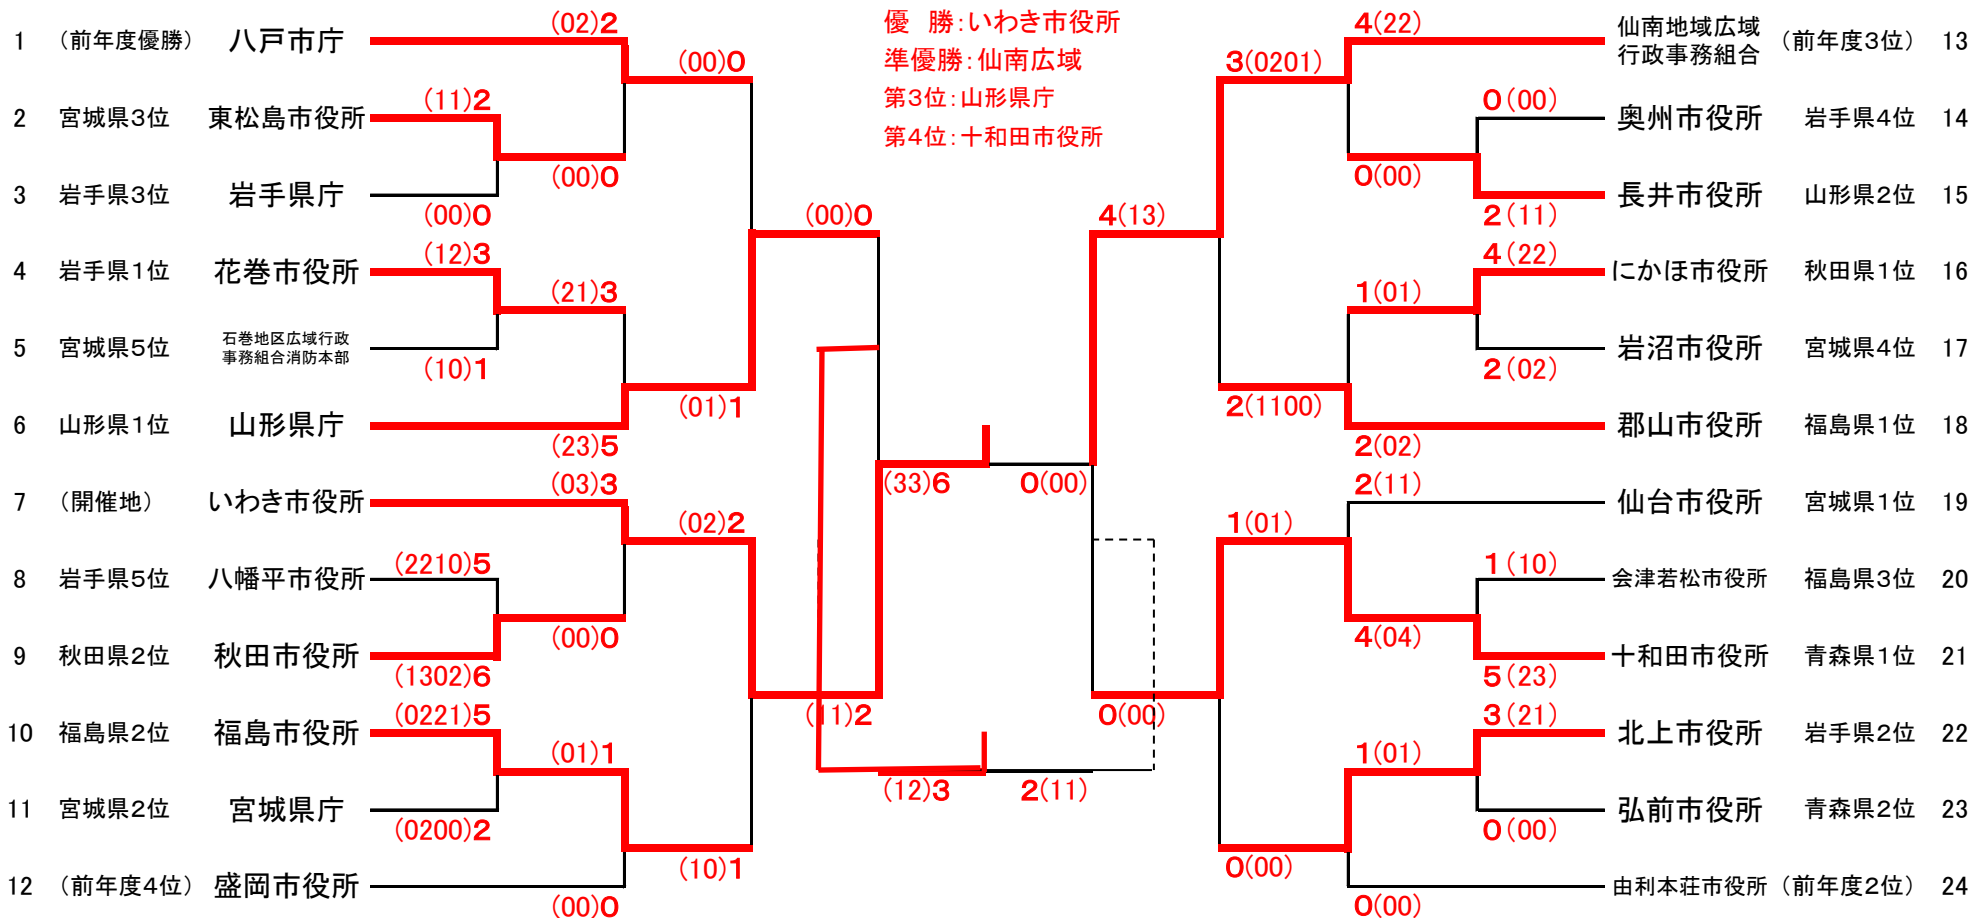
優　勝：いわき市役所
準優勝：仙南広域
第3位：山形県庁
第4位：十和田市役所

1 （前年度優勝） 八戸市庁
2 宮城県3位 東松島市役所
3 岩手県3位 岩手県庁
4 岩手県1位 花巻市役所
5 宮城県5位 石巻地区広域行政事務組合消防本部
6 山形県1位 山形県庁
7 （開催地） いわき市役所
8 岩手県5位 八幡平市役所
9 秋田県2位 秋田市役所
10 福島県2位 福島市役所
11 宮城県2位 宮城県庁
12 （前年度4位） 盛岡市役所

仙南地域広域行政事務組合 （前年度3位） 13
奥州市役所 岩手県4位 14
長井市役所 山形県2位 15
にかほ市役所 秋田県1位 16
岩沼市役所 宮城県4位 17
郡山市役所 福島県1位 18
仙台市役所 宮城県1位 19
会津若松市役所 福島県3位 20
十和田市役所 青森県1位 21
北上市役所 岩手県2位 22
弘前市役所 青森県2位 23
由利本荘市役所 （前年度2位） 24

(02)2 (00)0 (11)2 (00)0 (00)0 (12)3 (21)3 (10)1 (00)0 (01)1 (23)5 (03)3 (02)2 (2210)5 (00)0 (1302)6 (11)2 (0221)5 (01)1 (0200)2 (10)1 (00)0 (33)6 0(00) (12)3 2(11)

4(22) 3(0201) 0(00) 0(00) 2(11) 4(13) 4(22) 1(01) 2(02) 2(1100) 2(02) 2(11) 1(01) 1(10) 4(04) 5(23) 0(00) 3(21) 1(01) 0(00) 0(00) 0(00)